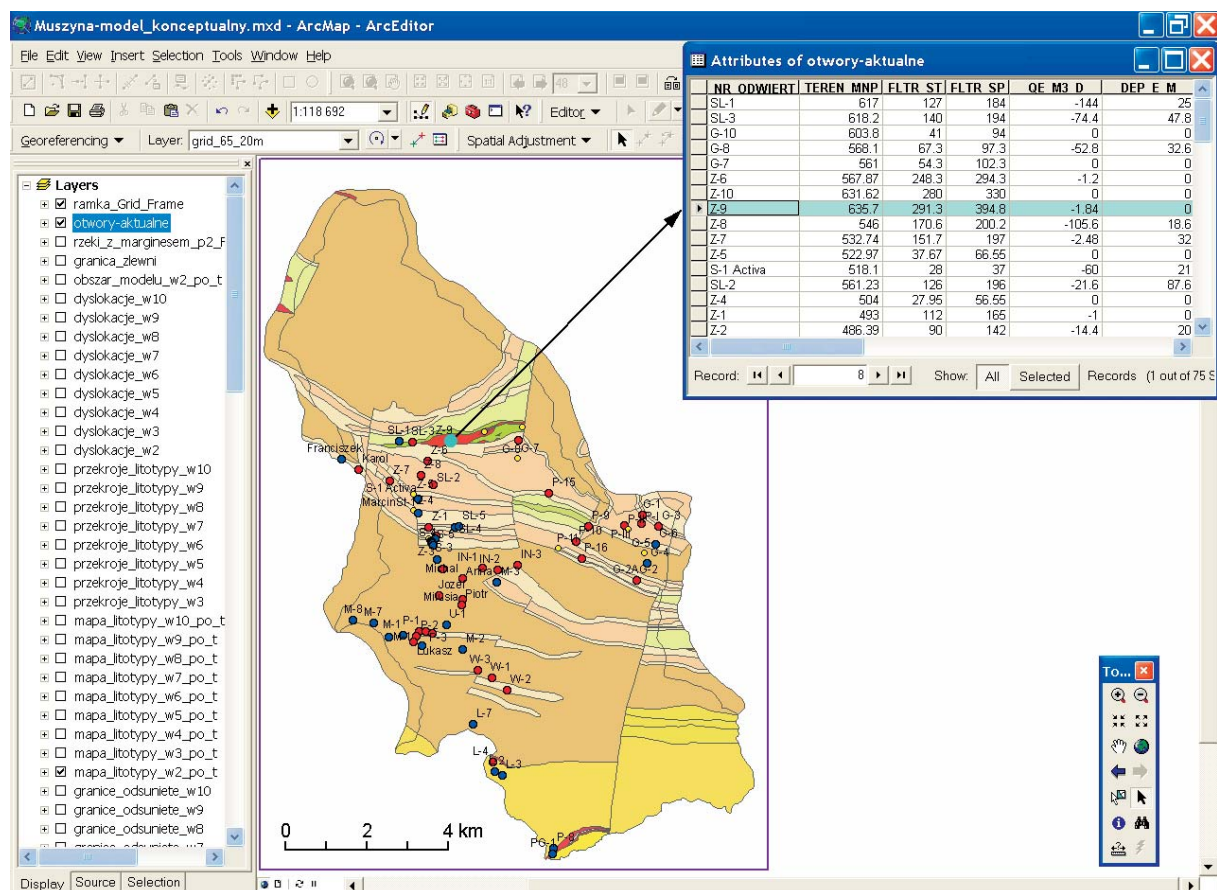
Muszyna-model_konceptualny.mxd - ArcMap - ArcEditor

File Edit View Insert Selection Tools Window Help

1:118 692

Editor ▾

Georeferencing ▾ Layer: grid_65_20m

Spatial Adjustment ▾

Layers
ramka_Grid_Frame
otwory-aktualne
rzeki_z_marginesem_p2_F
granica_zlewni
obszar_modelu_w2_po_t
dyslokacje_w10
dyslokacje_w9
dyslokacje_w8
dyslokacje_w7
dyslokacje_w6
dyslokacje_w5
dyslokacje_w4
dyslokacje_w3
dyslokacje_w2
przekroje_litotypy_w10
przekroje_litotypy_w9
przekroje_litotypy_w8
przekroje_litotypy_w7
przekroje_litotypy_w6
przekroje_litotypy_w5
przekroje_litotypy_w4
przekroje_litotypy_w3
mapa_litotypy_w10_po_t
mapa_litotypy_w9_po_t
mapa_litotypy_w8_po_t
mapa_litotypy_w7_po_t
mapa_litotypy_w6_po_t
mapa_litotypy_w5_po_t
mapa_litotypy_w4_po_t
mapa_litotypy_w3_po_t
mapa_litotypy_w2_po_t
granice_odsuniete_w10
granice_odsuniete_w9
granice_odsuniete_w8

Display Source Selection

Attributes of otwory-aktualne

| NR ODWIERT | TEREN MNP | FLTR ST | FLTR SP | QE M3 D | DEP E M |
|---|---|---|---|---|---|
| SL-1 | 617 | 127 | 184 | -144 | 25 |
| SL-3 | 618.2 | 140 | 194 | -74.4 | 47.8 |
| G-10 | 603.8 | 41 | 94 | 0 | 0 |
| G-8 | 568.1 | 67.3 | 97.3 | -52.8 | 32.6 |
| G-7 | 561 | 54.3 | 102.3 | 0 | 0 |
| Z-6 | 567.87 | 248.3 | 294.3 | -1.2 | 0 |
| Z-10 | 631.62 | 280 | 330 | 0 | 0 |
| Z-9 | 635.7 | 291.3 | 394.8 | -1.84 | 0 |
| Z-8 | 546 | 170.6 | 200.2 | -105.6 | 18.6 |
| Z-7 | 532.74 | 151.7 | 197 | -2.48 | 32 |
| Z-5 | 522.97 | 37.67 | 66.55 | 0 | 0 |
| S-1 Activa | 518.1 | 28 | 37 | -60 | 21 |
| SL-2 | 561.23 | 126 | 196 | -21.6 | 87.6 |
| Z-4 | 504 | 27.95 | 56.55 | 0 | 0 |
| Z-1 | 493 | 112 | 165 | -1 | 0 |
| Z-2 | 486.39 | 90 | 142 | -14.4 | 20 |

Record: 8 Show: All Selected Records (1 out of 75 S

SL-1 SL-3 Z-9 G-8 G-7 Franciszek Karol Z-6 Z-7 Z-8 SL-2 S-1 Activa Z-5 MarcinSt-1 Z-4 Z-1 SL-5 SL-4 P-15 G-1 P-9 P-I G-3 P-10 P-II G-6 P-16 G-5 G-4 IN-1 IN-2 IN-3 Michal Anna M-3 G-2 AC-2 Jozef Milusia Piotr U-1 M-8 M-7 M-1 P-1 P-2 M-2 Lukasz W-3 W-1 W-2 L-7 L-4 L-3 PG-1 P-8

0 2 4 km

To...